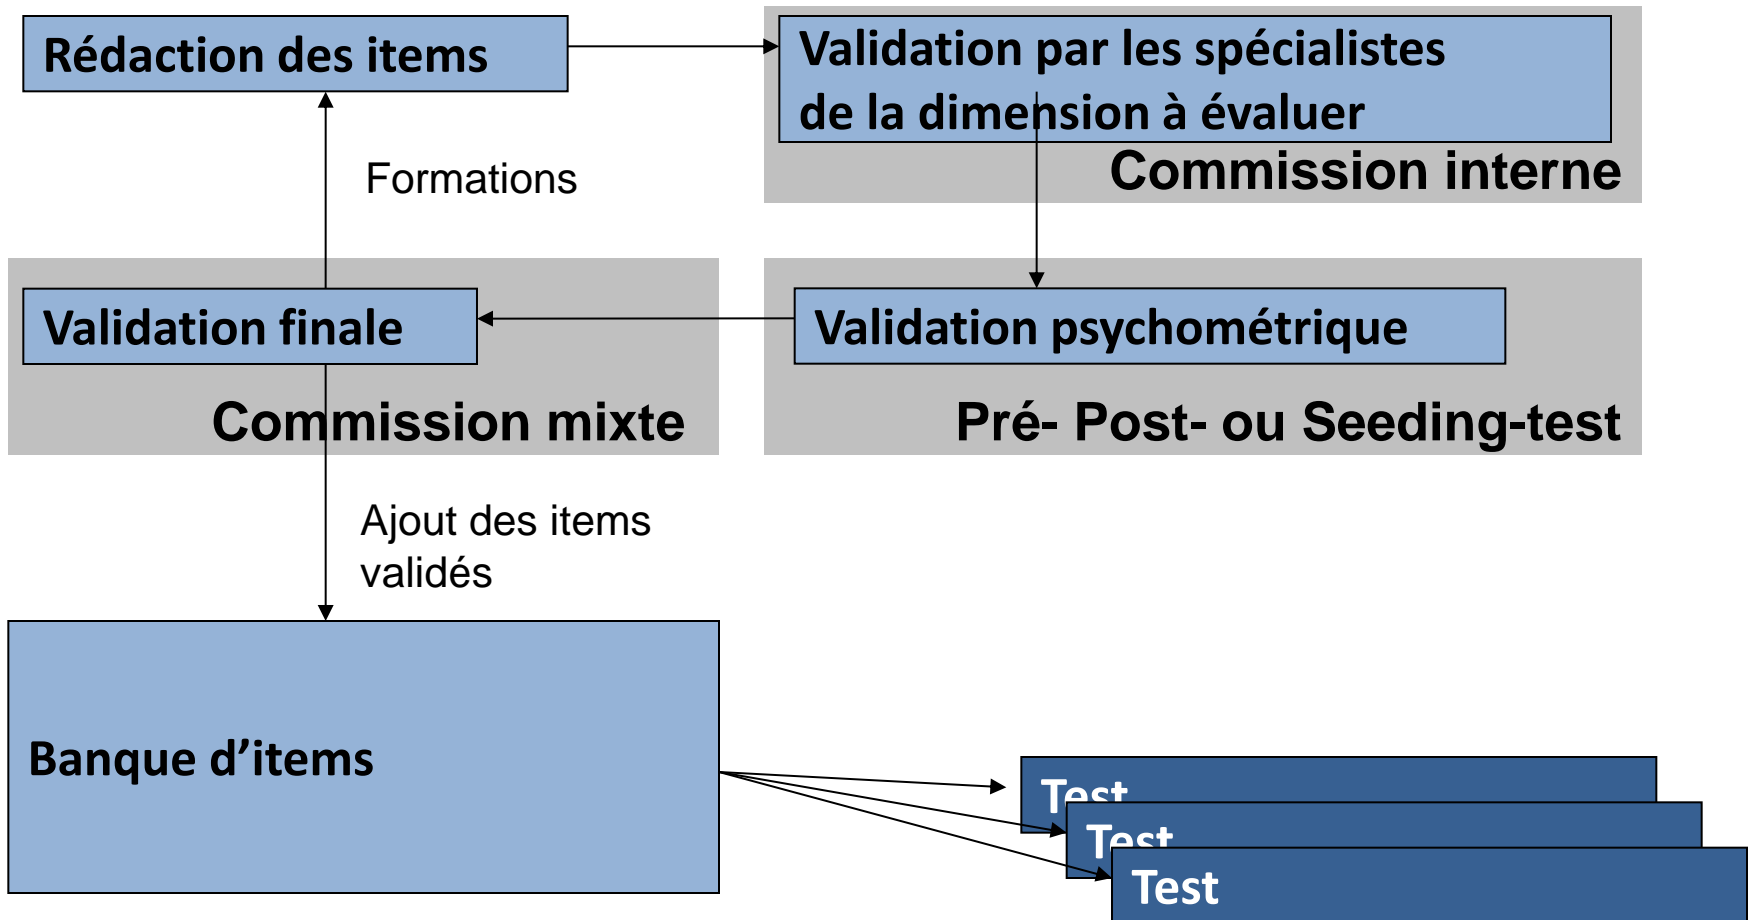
Rédaction des items

Validation par les spécialistes de la dimension à évaluer

Commission interne

Formations

Validation finale

Commission mixte

Validation psychométrique

Pré- Post- ou Seeding-test

Ajout des items validés

Banque d'items

Test

Test

Test